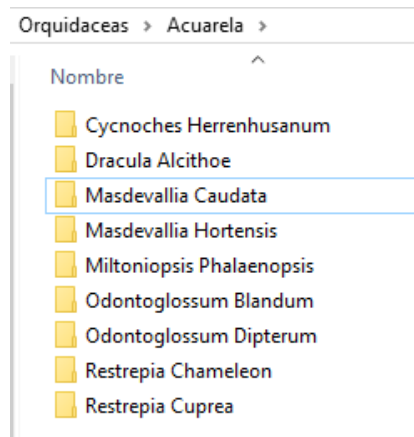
Orquidaceas › Acuarela ›

Nombre

Cycnoches Herrenhusanum
Dracula Alcithoe
Masdevallia Caudata
Masdevallia Hortensis
Miltoniopsis Phalaenopsis
Odontoglossum Blandum
Odontoglossum Dipterum
Restrepia Chameleon
Restrepia Cuprea